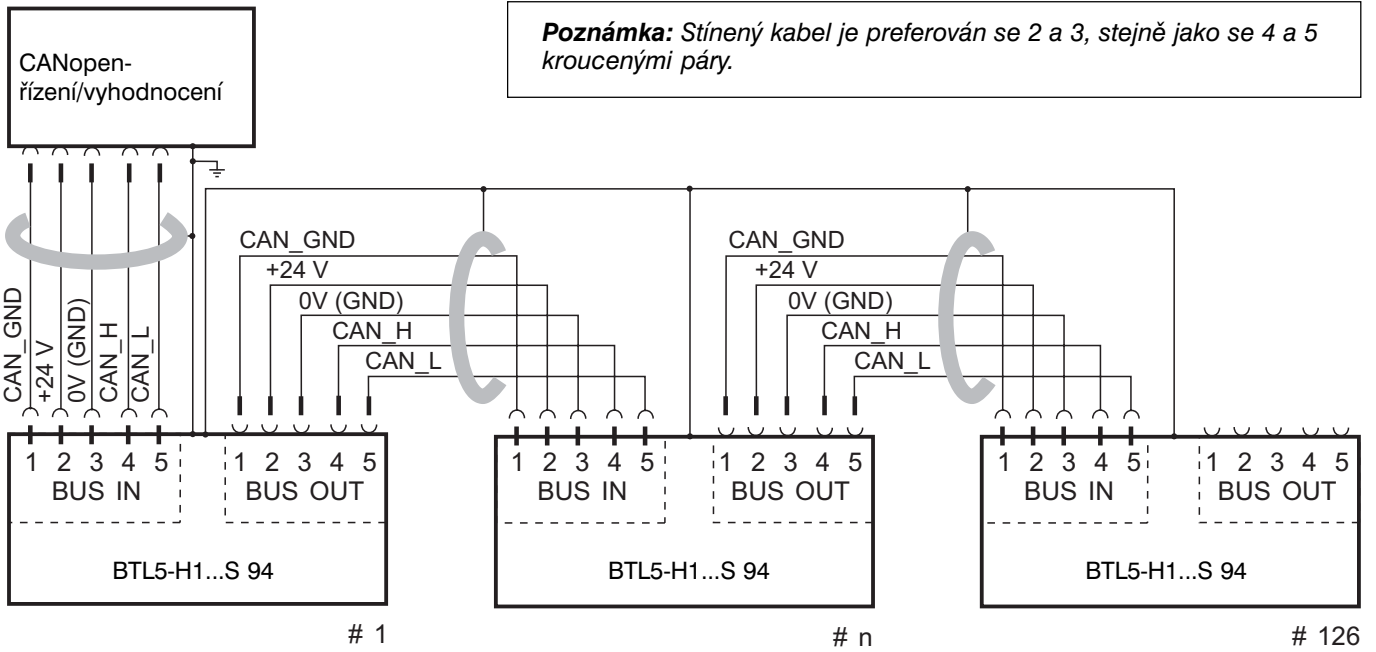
CANopen-
řízení/vyhodnocení

**Poznámka:** Stíněný kabel je preferován se 2 a 3, stejně jako se 4 a 5 kroucenými páry.

CAN_GND
+24 V
0V (GND)
CAN_H
CAN_L

CAN_GND
+24 V
0V (GND)
CAN_H
CAN_L

CAN_GND
+24 V
0V (GND)
CAN_H
CAN_L

1 2 3 4 5
BUS IN
1 2 3 4 5
BUS OUT
BTL5-H1...S 94
# 1

1 2 3 4 5
BUS IN
1 2 3 4 5
BUS OUT
BTL5-H1...S 94
# n

1 2 3 4 5
BUS IN
1 2 3 4 5
BUS OUT
BTL5-H1...S 94
# 126